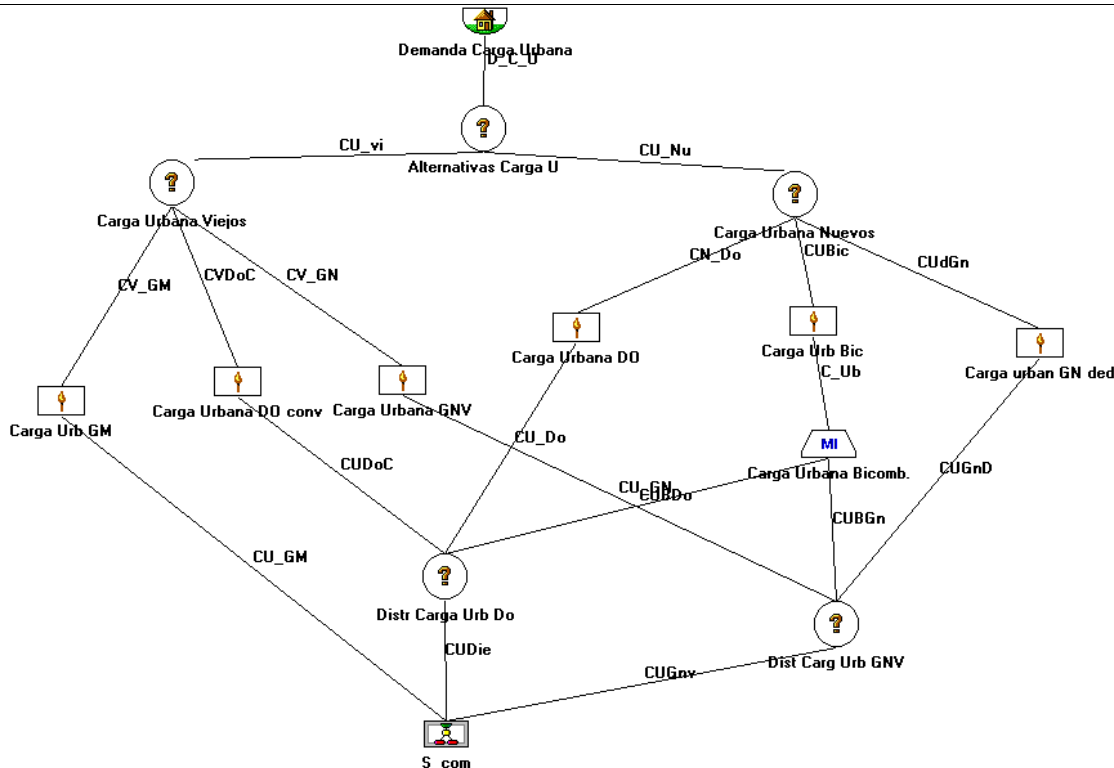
Demanda Carga Urbana
D_C_U
Alternativas Carga U
CU_vi
CU_Nu
Carga Urbana Viejos
Carga Urbana Nuevos
CV_GM
CVDoC
CV_GN
CN_Do
CUBic
CUdGn
Carga Urbana DO
Carga Urb Bic
Carga urban GN ded
C_Ub
Carga Urb GM
Carga Urbana DO conv
Carga Urbana GNV
MI
Carga Urbana Bicomb.
CU_Do
CUDoC
CU_GN
CUBDo
CUGnD
CUBGn
CU_GM
Distr Carga Urb Do
Dist Carg Urb GNV
CUDie
CUGnv
S_com